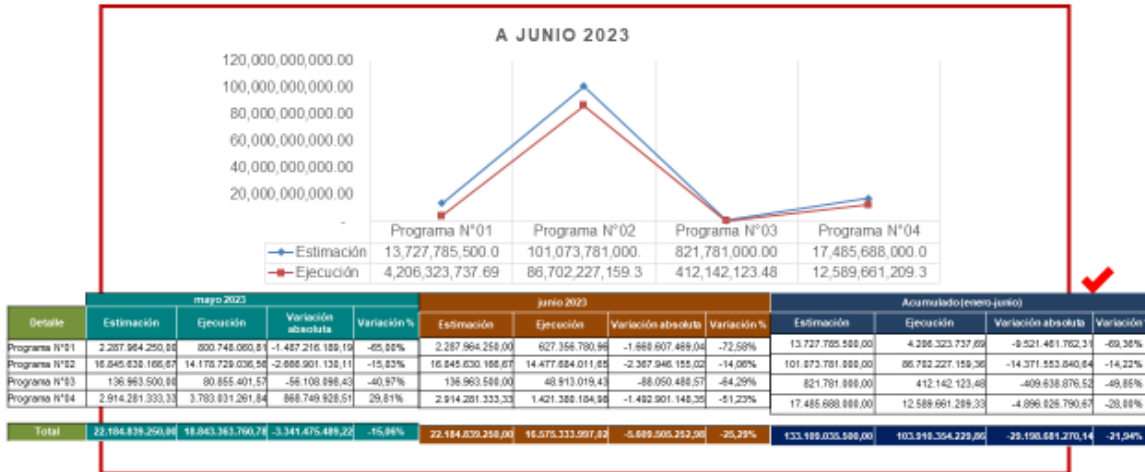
A JUNIO 2023

120,000,000,000.00
100,000,000,000.00
80,000,000,000.00
60,000,000,000.00
40,000,000,000.00
20,000,000,000.00
-

| | Programa N°01 | Programa N°02 | Programa N°03 | Programa N°04 |
|---|---|---|---|---|
| Estimación | 13,727,785,500.0 | 101,073,781,000. | 821,781,000.00 | 17,485,688,000.0 |
| Ejecución | 4,206,323,737.69 | 86,702,227,159.3 | 412,142,123.48 | 12,589,661,209.3 |

| Detalle | mayo 2023 Estimación | Ejecución | Variación absoluta | Variación % | junio 2023 Estimación | Ejecución | Variación absoluta | Variación % | Acumulado (enero-junio) Estimación | Ejecución | Variación absoluta | Variación |
|---|---|---|---|---|---|---|---|---|---|---|---|---|
| Programa N°01 | 2.287.964.250,00 | 800.748.060,81 | -1.487.216.189,19 | -65,00% | 2.287.964.250,00 | 627.356.780,96 | -1.660.607.469,04 | -72,58% | 13.727.785.500,00 | 4.206.323.737,69 | -9.521.461.762,31 | -69,36% |
| Programa N°02 | 16.845.630.166,67 | 14.178.729.036,56 | -2.666.901.130,11 | -15,83% | 16.845.630.166,67 | 14.477.684.011,65 | -2.367.946.155,02 | -14,06% | 101.073.781.000,00 | 86.702.227.159,36 | -14.371.553.840,64 | -14,22% |
| Programa N°03 | 136.963.500,00 | 80.855.401,57 | -56.108.098,43 | -40,97% | 136.963.500,00 | 48.913.019,43 | -88.050.480,57 | -64,29% | 821.781.000,00 | 412.142.123,48 | -409.638.876,52 | -49,85% |
| Programa N°04 | 2.914.281.333,33 | 3.783.031.261,84 | 868.749.928,51 | 29,81% | 2.914.281.333,33 | 1.421.380.184,98 | -1.492.901.148,35 | -51,23% | 17.485.688.000,00 | 12.589.661.209,33 | -4.896.026.790,67 | -28,00% |
| Total | 22.184.839.250,00 | 18.843.363.760,78 | -3.341.475.489,22 | -15,06% | 22.184.839.250,00 | 16.575.333.997,02 | -5.609.505.252,98 | -25,29% | 133.109.035.500,00 | 103.910.354.229,86 | -29.198.681.270,14 | -21,94% |